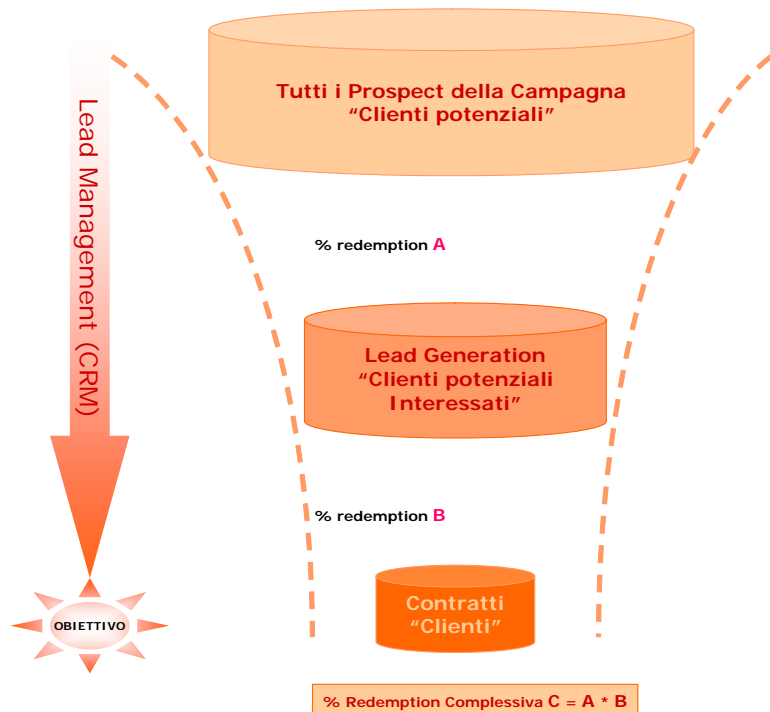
Lead Management (CRM)

Tutti i Prospect della Campagna
“Clienti potenziali”

% redemption A

Lead Generation
“Clienti potenziali Interessati”

% redemption B

Contratti
“Clienti”

OBIETTIVO

% Redemption Complessiva C = A * B